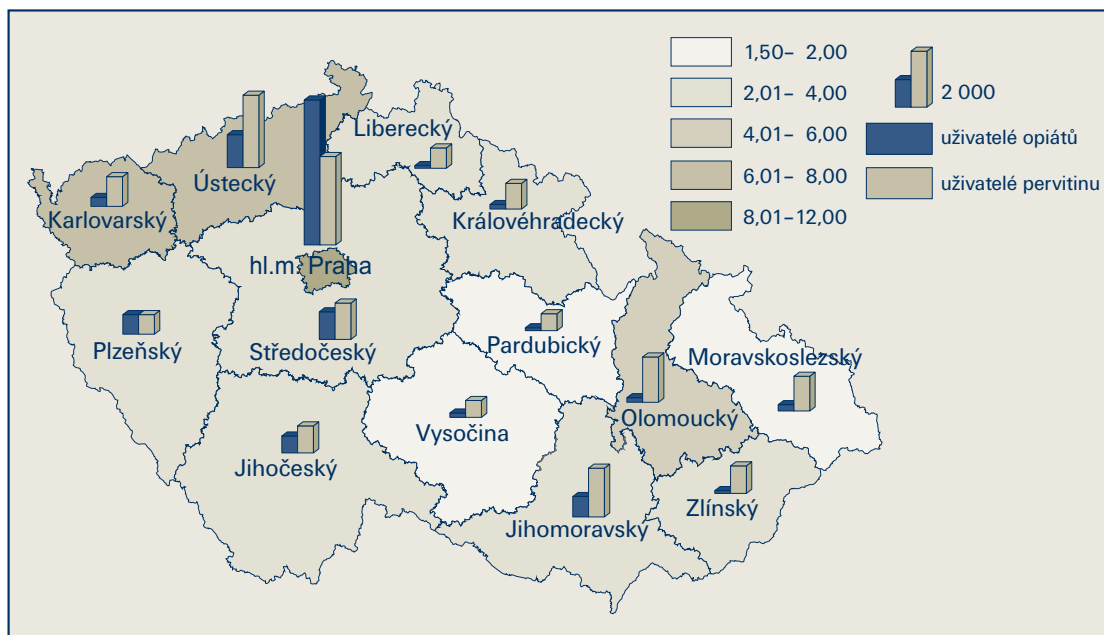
1,50– 2,00
2,01– 4,00
4,01– 6,00
6,01– 8,00
8,01–12,00

2 000
uživatelé opiátů
uživatelé pervitinu

Liberecký
Ústecký
Karlovarský
Královéhradecký
hl.m. Praha
Plzeňský
Středočeský
Pardubický
Moravskoslezský
Vysočina
Olomoucký
Jihočeský
Zlínský
Jihomoravský